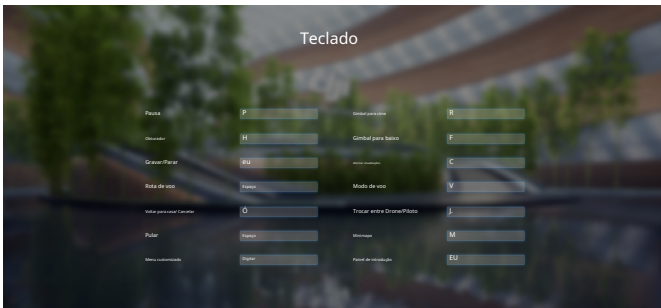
Teclado

| | | | |
|---|---|---|---|
| Pausa | P | Gimbal para cima | R |
| Obturador | H | Gimbal para baixo | F |
| Gravar/Parar | eu | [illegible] | C |
| Rota de voo | Espaço | Modo de voo | V |
| Voltar para casa/ Cancelar | O | Trocar entre Drone/Piloto | J. |
| Pular | Espaço | Minimapa | M |
| Menu customizado | Digitar | Painel de introdução | EU |